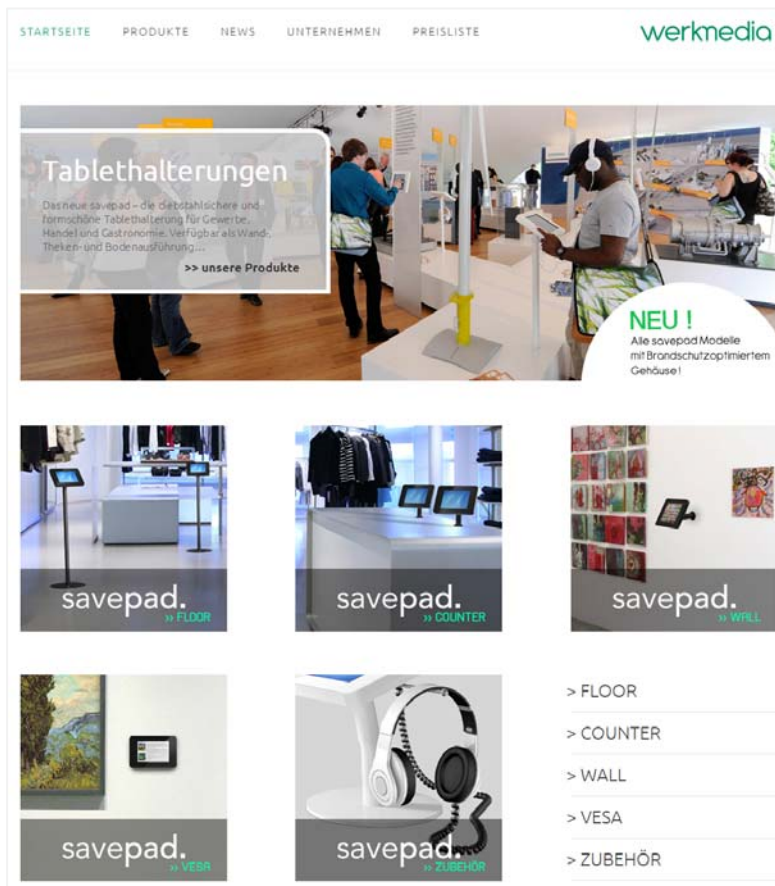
STARTSEITE PRODUKTE NEWS UNTERNEHMEN PREISLISTE

werkmedia

Tablethalterungen

Das neue savepad – die diebstahlsichere und formschöne Tablethalterung für Gewerbe, Handel und Gastronomie. Verfügbar als Wand-, Theken- und Bodenausführung....

>> unsere Produkte

NEU !
Alle savepad Modelle mit Brandschutzoptimiertem Gehäuse !

savepad.
>> FLOOR

savepad.
>> COUNTER

savepad.
>> WALL

savepad.
>> VESA

savepad.
>> ZUBEHÖR

> FLOOR
> COUNTER
> WALL
> VESA
> ZUBEHÖR